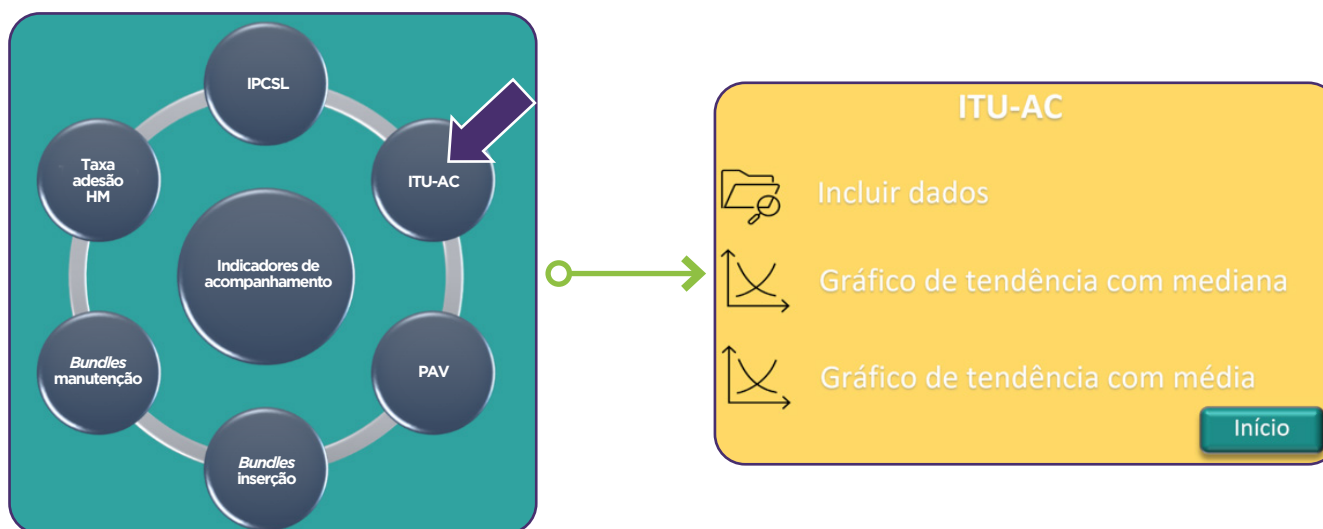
IPCSL

Taxa adesão HM

ITU-AC

Indicadores de acompanhamento

*Bundles* manutenção

PAV

*Bundles* inserção

ITU-AC

Incluir dados

Gráfico de tendência com mediana

Gráfico de tendência com média

Início